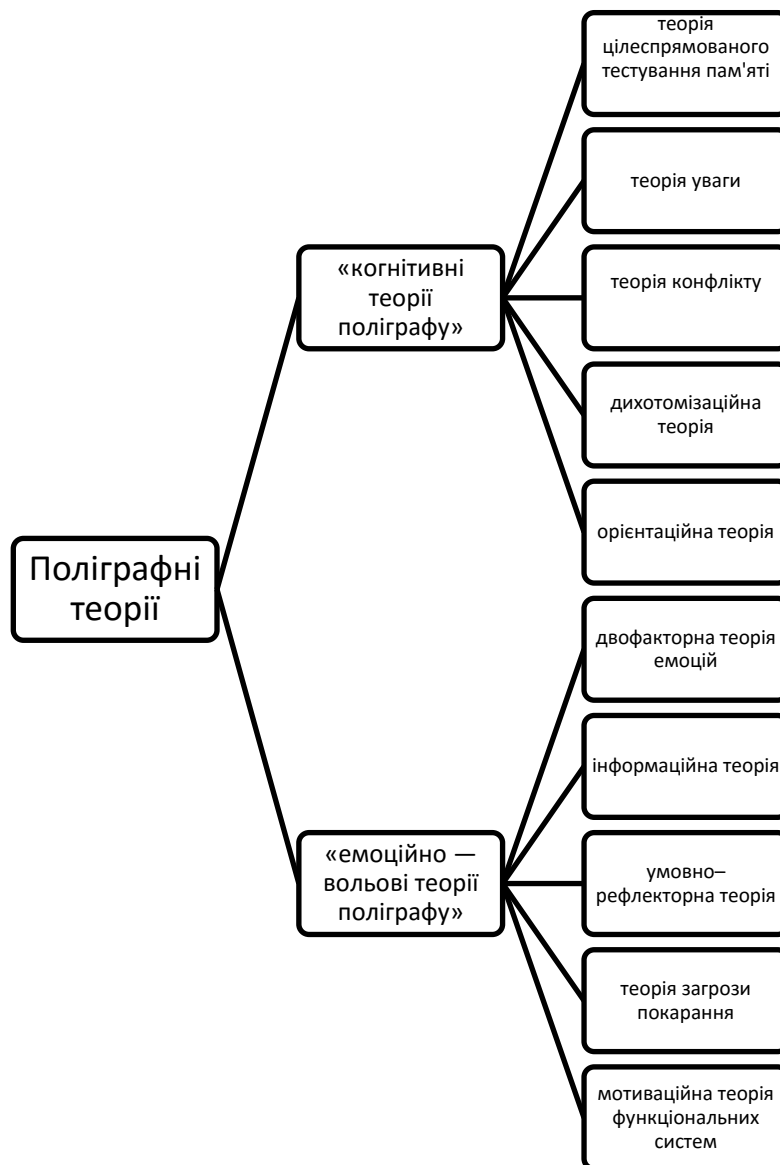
Поліграфні теорії

«когнітивні теорії поліграфу»

теорія цілеспрямованого тестування пам'яті

теорія уваги

теорія конфлікту

дихотомізаційна теорія

орієнтаційна теорія

«емоційно — вольові теорії поліграфу»

двофакторна теорія емоцій

інформаційна теорія

умовно–рефлекторна теорія

теорія загрози покарання

мотиваційна теорія функціональних систем